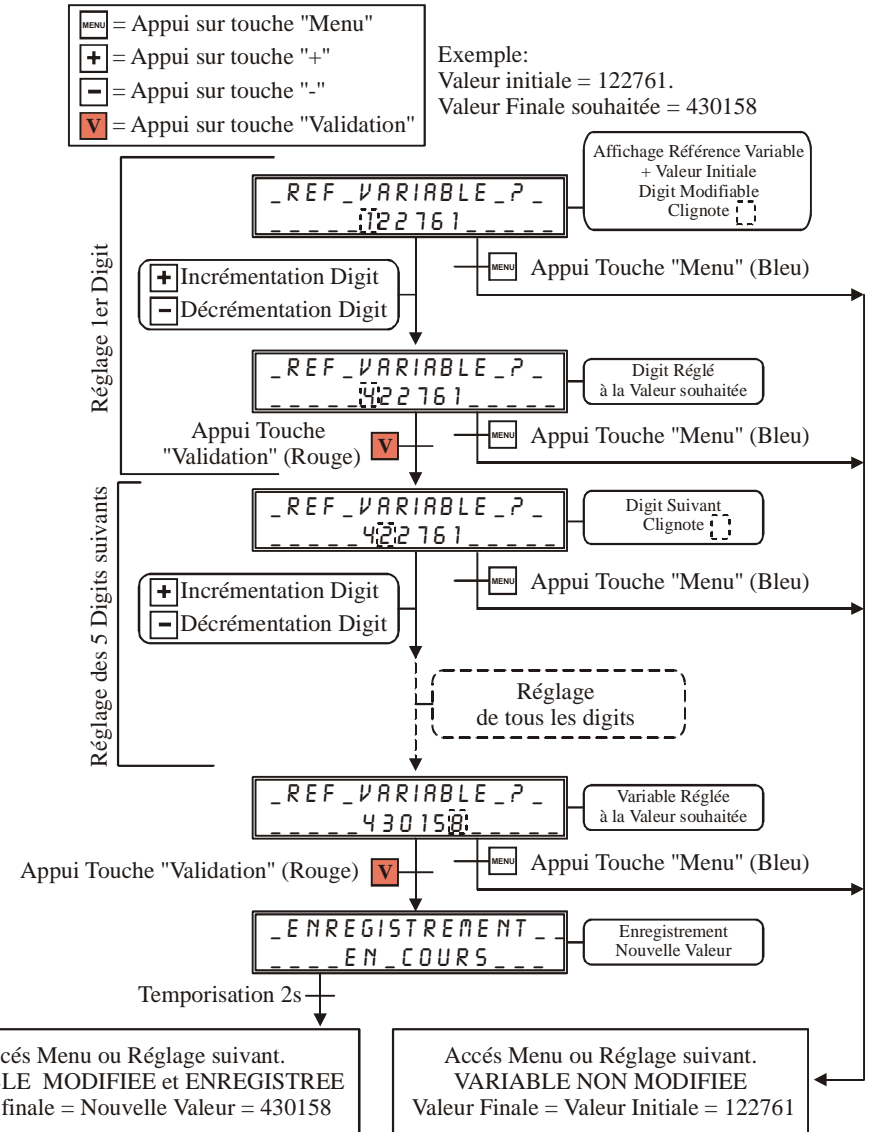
MENU = Appui sur touche "Menu"
+ = Appui sur touche "+"
− = Appui sur touche "-"
V = Appui sur touche "Validation"

Exemple:
Valeur initiale = 122761.
Valeur Finale souhaitée = 430158

Affichage Référence Variable + Valeur Initiale Digit Modifiable Clignote

_REF_VARIABLE_?_
_____122761_____

Réglage 1er Digit

MENU Appui Touche "Menu" (Bleu)

+ Incrémentation Digit
− Décrémentation Digit

_REF_VARIABLE_?_
_____422761_____

Digit Réglé à la Valeur souhaitée

Appui Touche "Validation" (Rouge) V

MENU Appui Touche "Menu" (Bleu)

Réglage des 5 Digits suivants

_REF_VARIABLE_?_
_____422761_____

Digit Suivant Clignote

MENU Appui Touche "Menu" (Bleu)

+ Incrémentation Digit
− Décrémentation Digit

Réglage de tous les digits

_REF_VARIABLE_?_
_____430158_____

Variable Réglée à la Valeur souhaitée

Appui Touche "Validation" (Rouge) V

MENU Appui Touche "Menu" (Bleu)

_ENREGISTREMENT__
____EN_COURS___

Enregistrement Nouvelle Valeur

Temporisation 2s

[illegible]cés Menu ou Réglage suivant.
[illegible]LE MODIFIEE et ENREGISTREE
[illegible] finale = Nouvelle Valeur = 430158

Accés Menu ou Réglage suivant.
VARIABLE NON MODIFIEE
Valeur Finale = Valeur Initiale = 122761